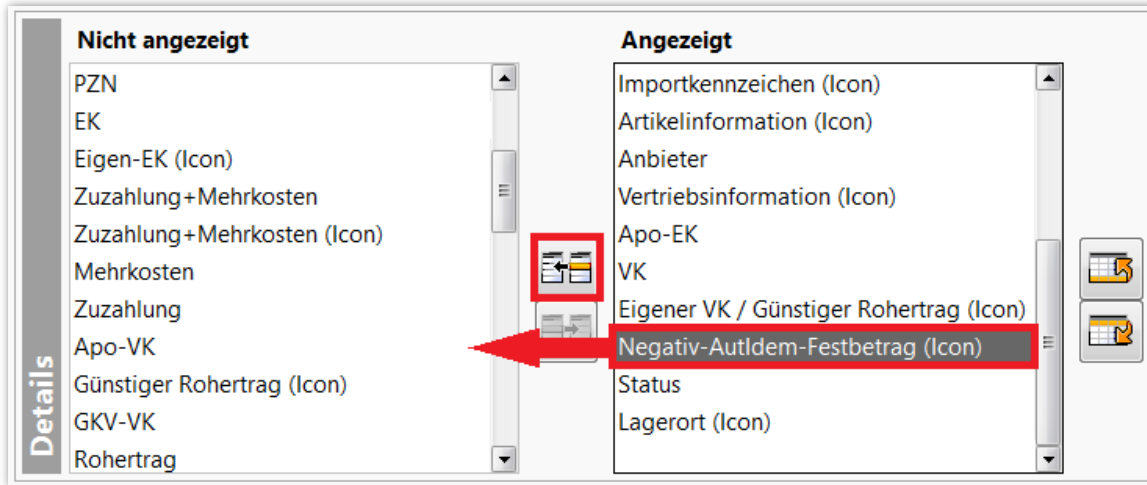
Details

Nicht angezeigt

PZN
EK
Eigen-EK (Icon)
Zuzahlung+Mehrkosten
Zuzahlung+Mehrkosten (Icon)
Mehrkosten
Zuzahlung
Apo-VK
Günstiger Rohertrag (Icon)
GKV-VK
Rohertrag

Angezeigt

Importkennzeichen (Icon)
Artikelinformation (Icon)
Anbieter
Vertriebsinformation (Icon)
Apo-EK
VK
Eigener VK / Günstiger Rohertrag (Icon)
Negativ-AutIdem-Festbetrag (Icon)
Status
Lagerort (Icon)